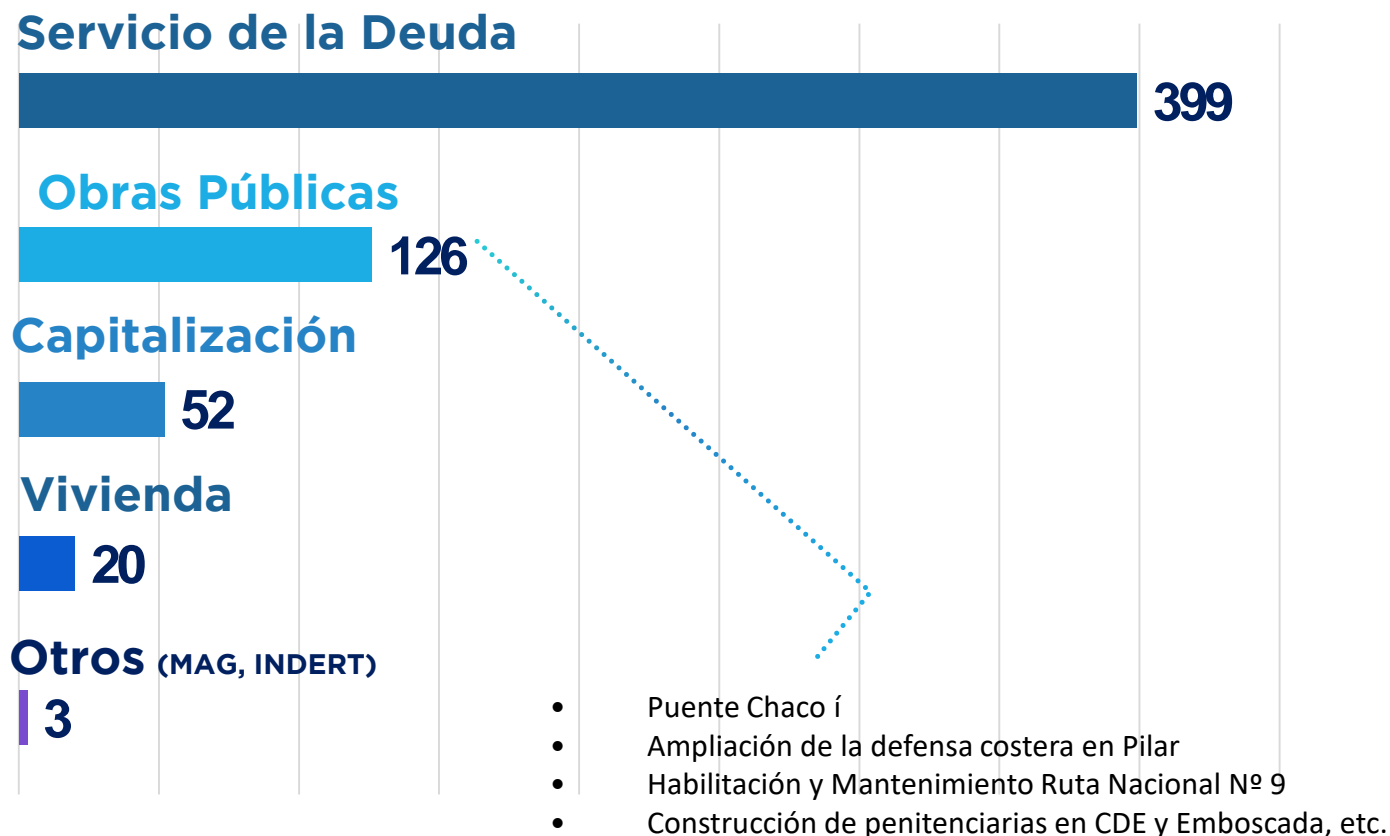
Servicio de la Deuda

399

Obras Públicas

126

Capitalización

52

Vivienda

20

Otros (MAG, INDERT)

3

- Puente Chaco í
- Ampliación de la defensa costera en Pilar
- Habilitación y Mantenimiento Ruta Nacional Nº 9
- Construcción de penitenciarias en CDE y Emboscada, etc.